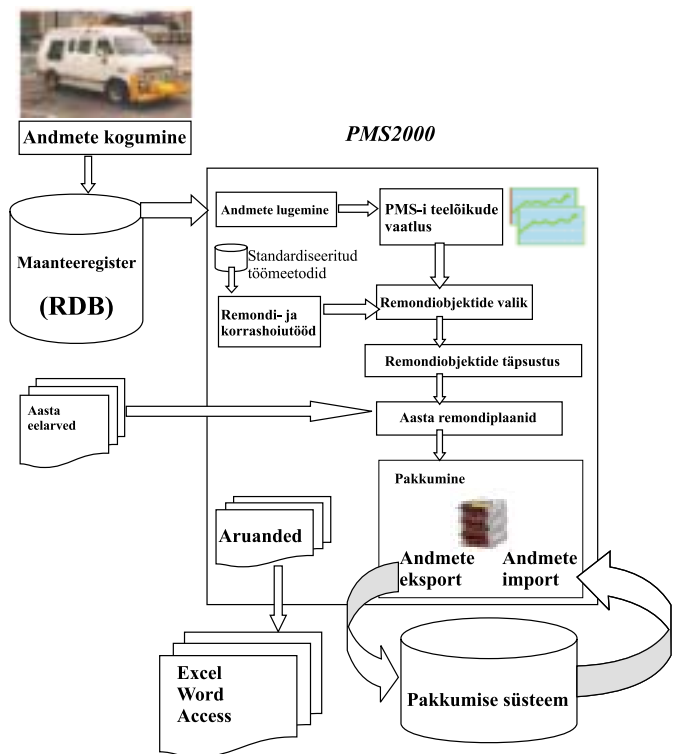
Andmete kogumine

PMS2000

Maanteeregister

(RDB)

Andmete lugemine

PMS-i teelõikude vaatlus

Standardiseeritud töömeetodid

Remondi- ja korrashoiutööd

Remondiobjektide valik

Remondiobjektide täpsustus

Aasta eelarved

Aasta remondiplaanid

Pakkumine

Aruanded

Andmete eksport

Andmete import

Excel
Word
Access

Pakkumise süsteem